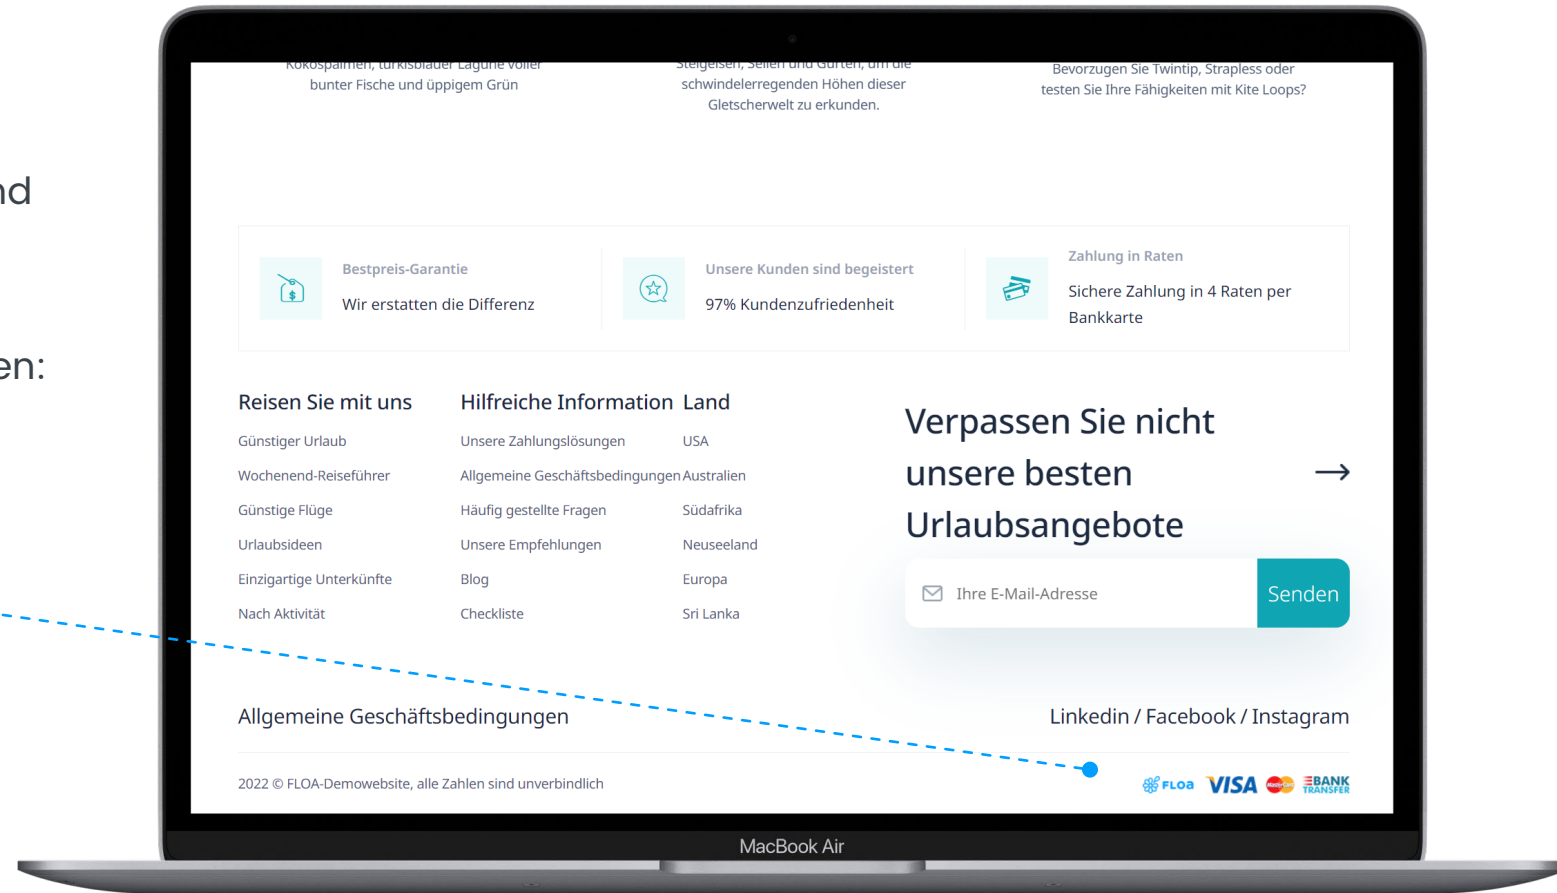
nd

en:

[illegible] türkisblauer Lagune voller bunter Fische und üppigem Grün

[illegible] schwindelerregenden Höhen dieser Gletscherwelt zu erkunden.

Bevorzugen Sie Twintip, Strapless oder testen Sie Ihre Fähigkeiten mit Kite Loops?

Bestpreis-Garantie
Wir erstatten die Differenz

Unsere Kunden sind begeistert
97% Kundenzufriedenheit

Zahlung in Raten
Sichere Zahlung in 4 Raten per Bankkarte

Reisen Sie mit uns
Günstiger Urlaub
Wochenend-Reiseführer
Günstige Flüge
Urlaubsideen
Einzigartige Unterkünfte
Nach Aktivität

Hilfreiche Information
Unsere Zahlungslösungen
Allgemeine Geschäftsbedingungen
Häufig gestellte Fragen
Unsere Empfehlungen
Blog
Checkliste

Land
USA
Australien
Südafrika
Neuseeland
Europa
Sri Lanka

Verpassen Sie nicht unsere besten Urlaubsangebote

Ihre E-Mail-Adresse
Senden

Allgemeine Geschäftsbedingungen

Linkedin / Facebook / Instagram

2022 © FLOA-Demowebsite, alle Zahlen sind unverbindlich

FLOA VISA BANK TRANSFER

MacBook Air